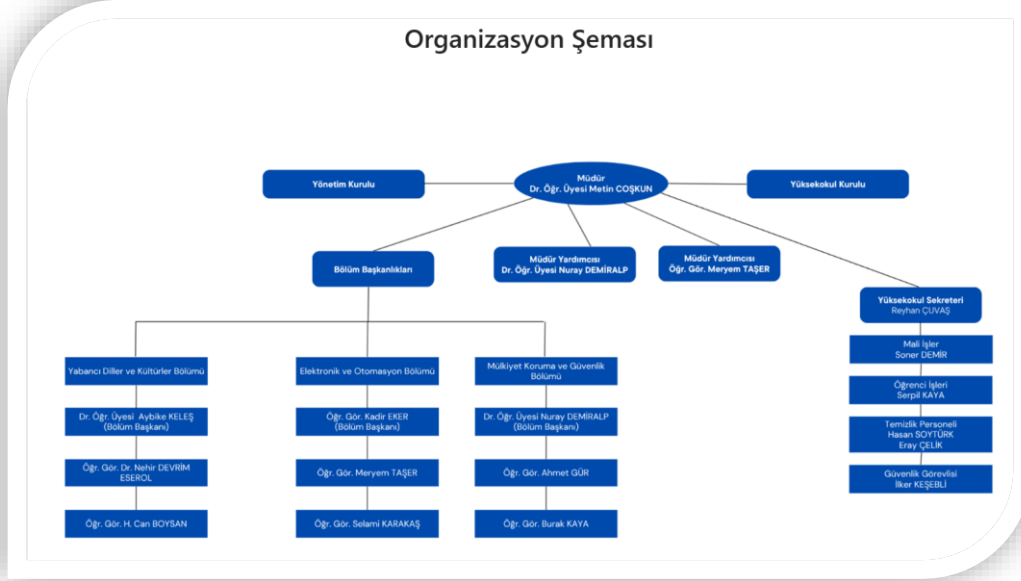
Organizasyon Şeması

Müdür
Dr. Öğr. Üyesi Metin COŞKUN

Yönetim Kurulu

Yüksekokul Kurulu

Bölüm Başkanlıkları

Müdür Yardımcısı
Dr. Öğr. Üyesi Nuray DEMİRALP

Müdür Yardımcısı
Öğr. Gör. Meryem TAŞER

Yüksekokul Sekreteri
Reyhan ÇUVAŞ

Yabancı Diller ve Kültürler Bölümü

Dr. Öğr. Üyesi Aybike KELEŞ
(Bölüm Başkanı)

Öğr. Gör. Dr. Nehir DEVRİM ESEROL

Öğr. Gör. H. Can BOYSAN

Elektronik ve Otomasyon Bölümü

Öğr. Gör. Kadir EKER
(Bölüm Başkanı)

Öğr. Gör. Meryem TAŞER

Öğr. Gör. Selami KARAKAŞ

Mülkiyet Koruma ve Güvenlik Bölümü

Dr. Öğr. Üyesi Nuray DEMİRALP
(Bölüm Başkanı)

Öğr. Gör. Ahmet GÜR

Öğr. Gör. Burak KAYA

Mali İşler
Soner DEMİR

Öğrenci İşleri
Serpil KAYA

Temizlik Personeli
Hasan SOYTÜRK
Eray ÇELİK

Güvenlik Görevlisi
İlker KEŞEBLİ